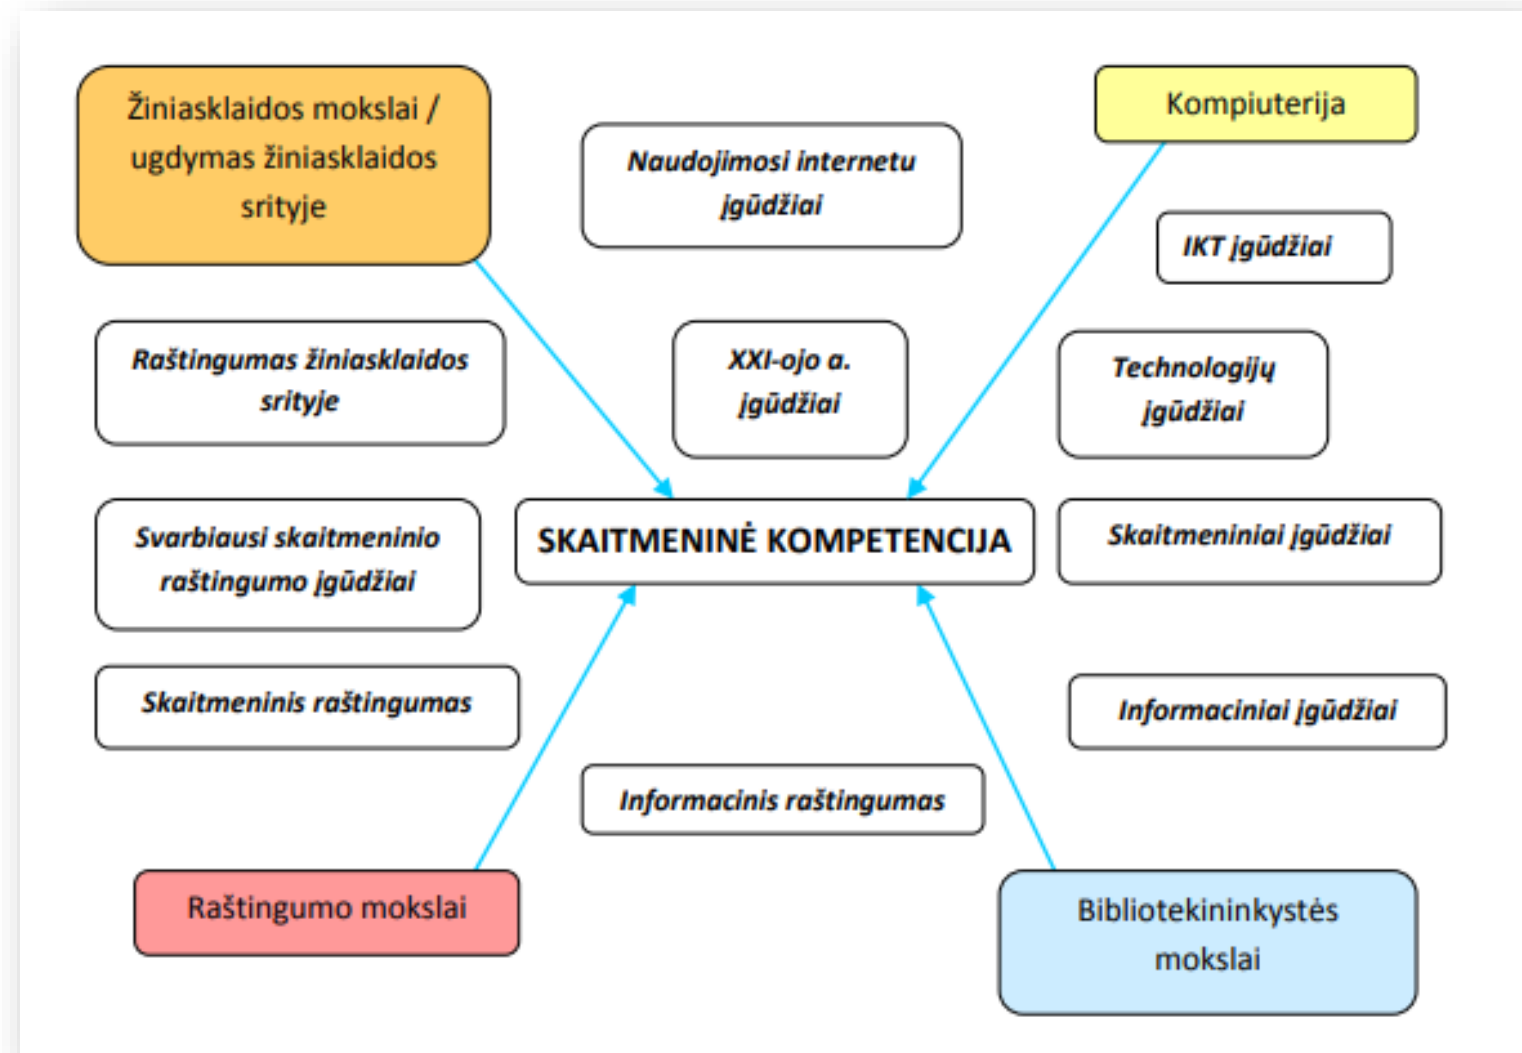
Žiniasklaidos mokslai / ugdymas žiniasklaidos srityje

Naudojimosi internetu įgūdžiai

Kompiuterija

IKT įgūdžiai

Raštingumas žiniasklaidos srityje

XXI-ojo a. įgūdžiai

Technologijų įgūdžiai

Svarbiausi skaitmeninio raštingumo įgūdžiai

SKAITMENINĖ KOMPETENCIJA

Skaitmeniniai įgūdžiai

Skaitmeninis raštingumas

Informaciniai įgūdžiai

Informacinis raštingumas

Raštingumo mokslai

Bibliotekininkystės mokslai